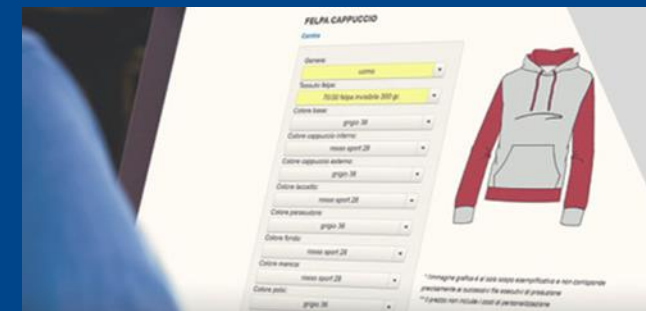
FELPA CAPPUCCIO

Cambia

Genere
uomo

Tessuto felpa
70/30 felpa invisibile 300 gr

Colore base
grigio 36

Colore cappuccio interno
rosso sport 28

Colore cappuccio esterno
grigio 36

Colore laccetto
rosso sport 28

Colore passante
grigio 36

Colore fondo
rosso sport 28

Colore manica
rosso sport 28

Colore polsi
grigio 36

* Immagine grafica è al solo scopo esemplificativo e non corrisponde precisamente a successivi file esecutivi di produzione
** Il prezzo non include i costi di personalizzazione